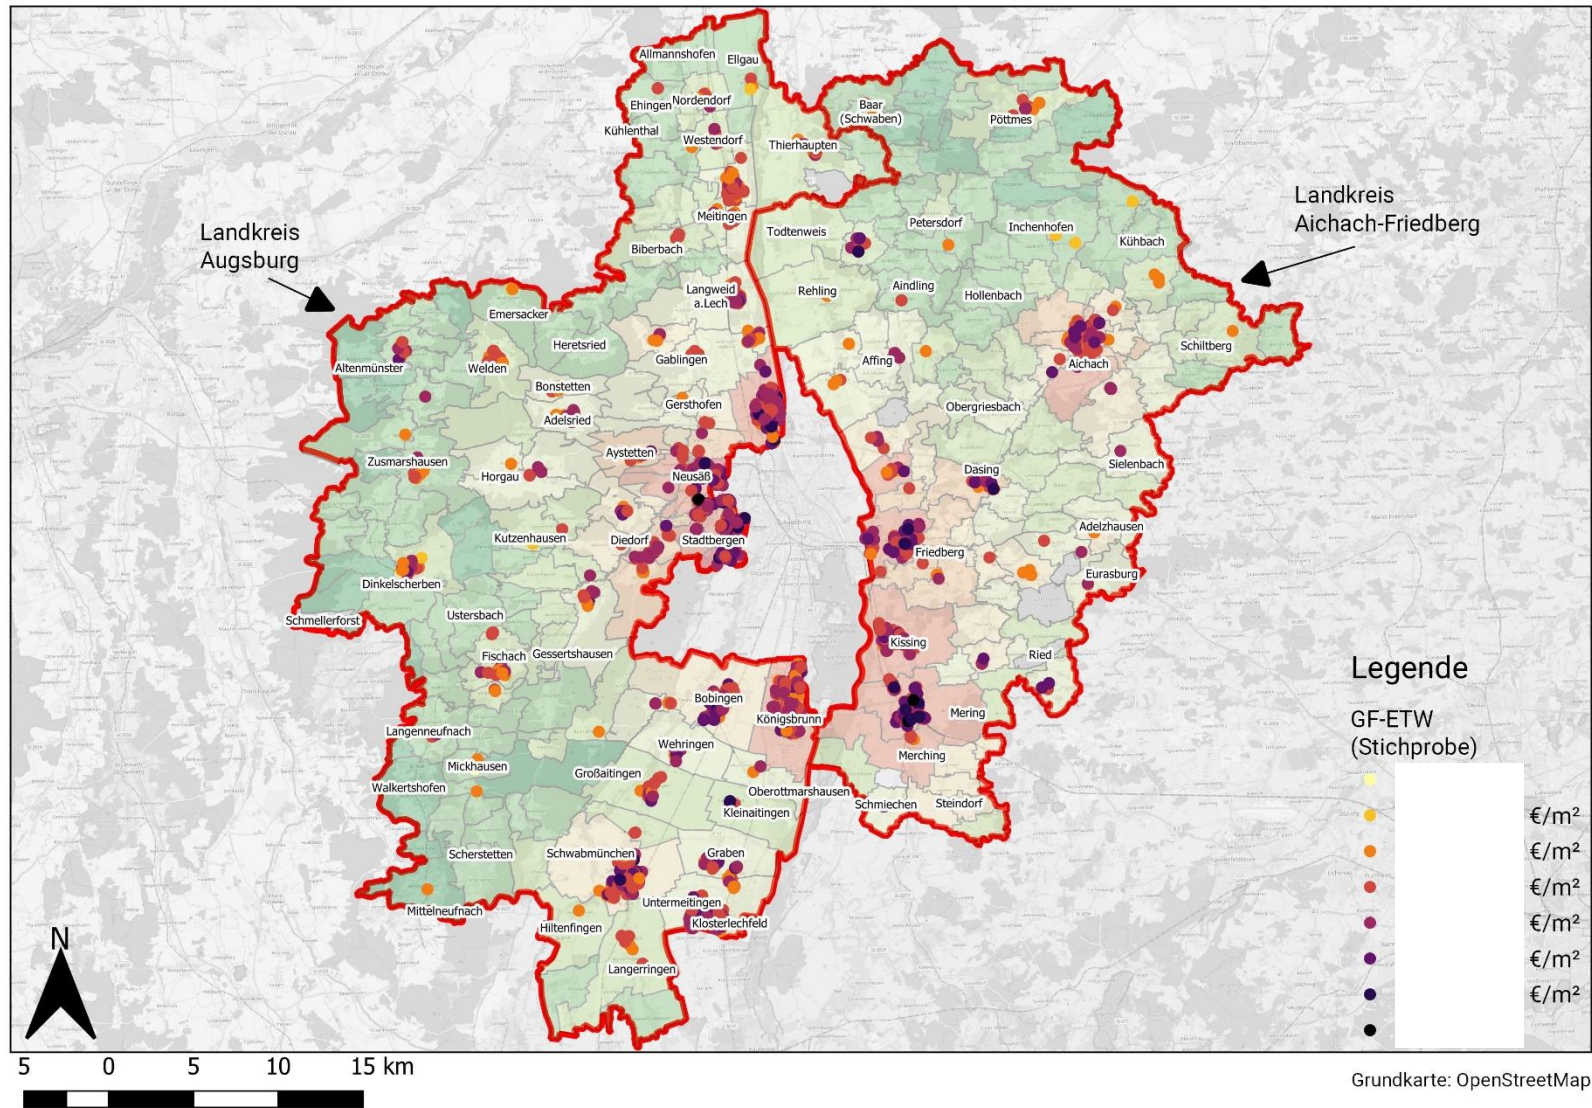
Landkreis Augsburg

Landkreis Aichach-Friedberg

Allmannshofen
Ellgau
Ehingen
Nordendorf
Kühlenthal
Westendorf
Thierhaupten
Baar (Schwaben)
Pöttmes
Meitingen
Biberbach
Todtenweis
Petersdorf
Inchenhofen
Kühbach
Langweid a.Lech
Rehling
Aindling
Hollenbach
Emersacker
Heretsried
Gablingen
Affing
Aichach
Schiltberg
Altenmünster
Welden
Bonstetten
Adelsried
Gersthofen
Obergriesbach
Aystetten
Zusmarshausen
Horgau
Neusäß
Dasing
Sielenbach
Kutzenhausen
Diedorf
Stadtbergen
Friedberg
Adelzhausen
Dinkelscherben
Eurasburg
Ustersbach
Schmellerforst
Fischach
Gessertshausen
Kissing
Ried
Bobingen
Königsbrunn
Mering
Langenneufnach
Wehringen
Mickhausen
Großaitingen
Merching
Walkertshofen
Oberottmarshausen
Schmiechen
Steindorf
Kleinaitingen
Scherstetten
Schwabmünchen
Graben
Untermeitingen
Mittelneufnach
Hiltenfingen
Klosterlechfeld
Langerringen

Legende
GF-ETW (Stichprobe)
€/m²
€/m²
€/m²
€/m²
€/m²
€/m²

N
5 0 5 10 15 km

Grundkarte: OpenStreetMap